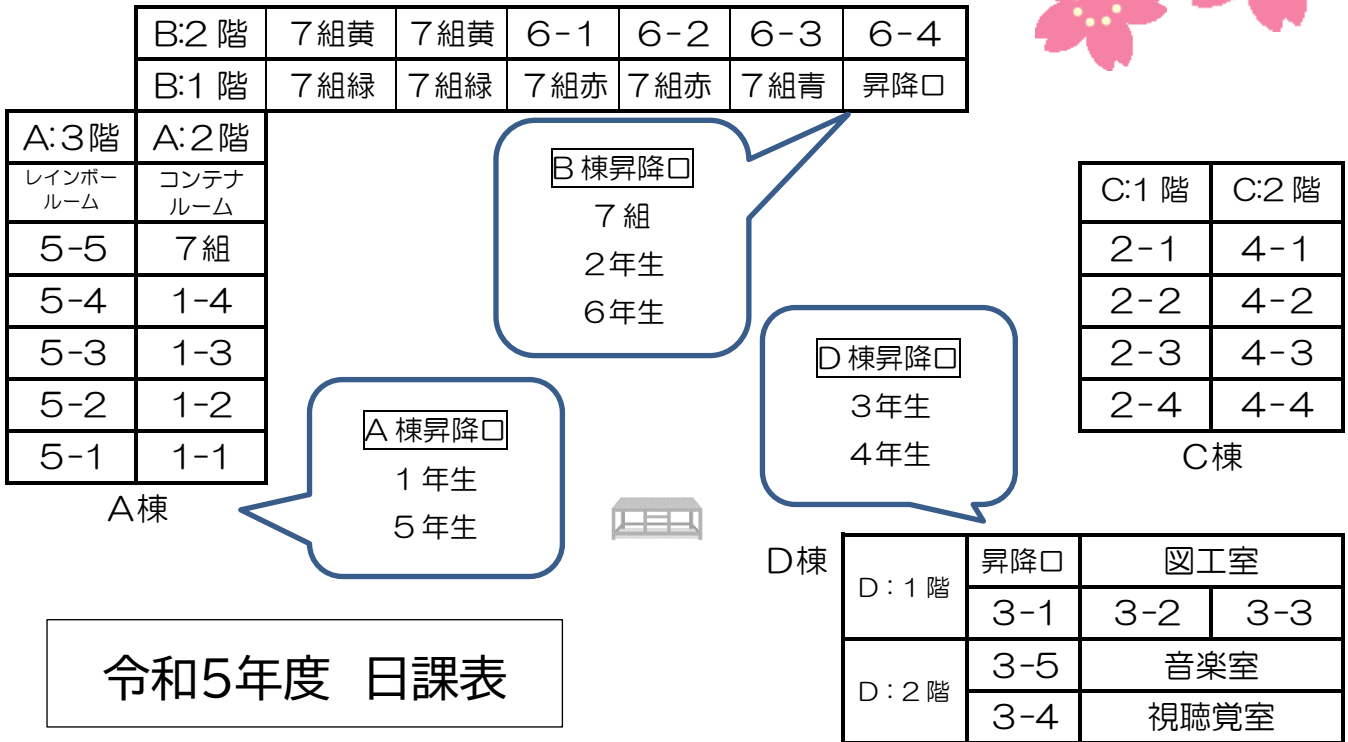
| B:2 階 | 7組黄 | 7組黄 | 6-1 | 6-2 | 6-3 | 6-4 |
|---|---|---|---|---|---|---|
| B:1 階 | 7組緑 | 7組緑 | 7組赤 | 7組赤 | 7組青 | 昇降口 |

| A:3階 | A:2階 |
|---|---|
| レインボールーム | コンテナルーム |
| 5-5 | 7組 |
| 5-4 | 1-4 |
| 5-3 | 1-3 |
| 5-2 | 1-2 |
| 5-1 | 1-1 |

A棟

B 棟昇降口
7 組
2年生
6年生

A 棟昇降口
1 年生
5 年生

D 棟昇降口
3年生
4年生

| C:1 階 | C:2 階 |
|---|---|
| 2-1 | 4-1 |
| 2-2 | 4-2 |
| 2-3 | 4-3 |
| 2-4 | 4-4 |

C棟

D棟

| D：1 階 | 昇降口 | 図工室 | |
|---|---|---|---|
| | 3-1 | 3-2 | 3-3 |
| D：2 階 | 3-5 | 音楽室 | |
| | 3-4 | 視聴覚室 | |

令和5年度　日課表